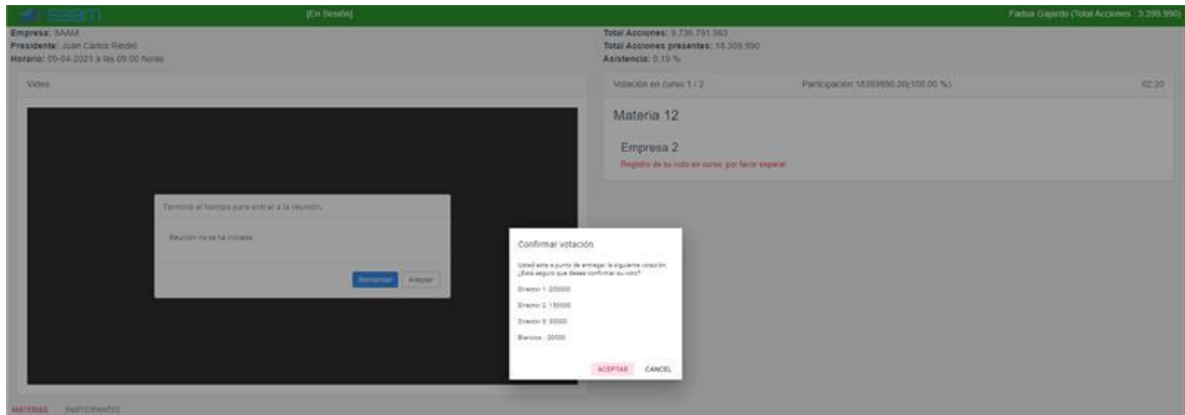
SAAM [En Sesión] Fadua Gajardo (Total Acciones : 3.399.990)

Empresa: SAAM
Presidente: Juan Carlos Reidel
Horario: 09-04-2021 a las 09:00 horas

Total Acciones: 9.736.791.983
Total Acciones presentes: 18.309.990
Asistencia: 0.19 %

Video

Terminó el tiempo para entrar a la reunión.

Reunión no se ha iniciado

Reintentar Aceptar

Votación en curso 1 / 2 Participación:18309990.00(100.00 %) 02:20

Materia 12

Empresa 2

Registro de su voto en curso, por favor esperar.

Confirmar votación

Usted está a punto de entregar la siguiente votación. ¿Está seguro que desea confirmar su voto?

Director 1: 200000

Director 2: 150000

Director 3: 50000

Blancos : 20000

ACEPTAR CANCEL

MATERIAS PARTICIPANTES